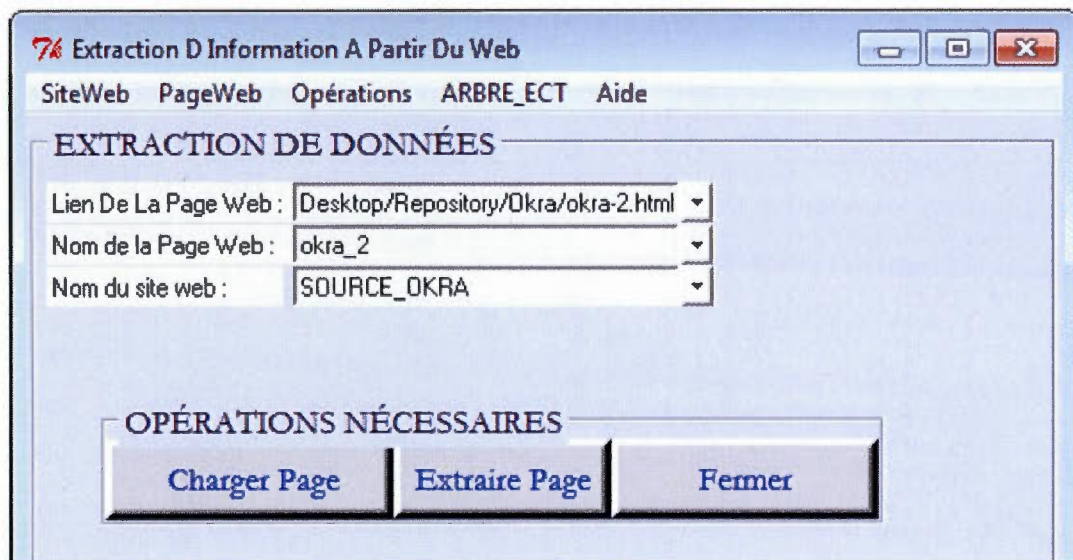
Tk Extraction D Information A Partir Du Web

SiteWeb PageWeb Opérations ARBRE_ECT Aide

EXTRACTION DE DONNÉES

Lien De La Page Web : Desktop/Repository/Okra/okra-2.html

Nom de la Page Web : okra_2

Nom du site web : SOURCE_OKRA

OPÉRATIONS NÉCESSAIRES

Charger Page Extraire Page Fermer